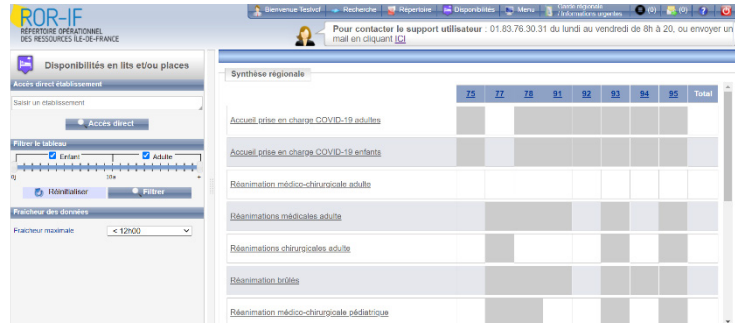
ROR-IF
RÉPERTOIRE OPÉRATIONNEL DES RESSOURCES ÎLE-DE-FRANCE

Bienvenue Testvd | Recherche | Répertoire | Disponibilités | Menu | Cellule régionale Informations urgentes | (0) | (0) | ?

Pour contacter le support utilisateur : 01.83.76.30.31 du lundi au vendredi de 8h à 20, ou envoyer un mail en cliquant ICI

Disponibilités en lits et/ou places

Accès direct établissement
Saisir un établissement
Accès direct

Filtrer le tableau
Enfant
Adulte
0 18a +
Réinitialiser
Filtrer

Fraicheur des données
Fraicheur maximale < 12h00

Synthèse régionale

| | 75 | 77 | 78 | 91 | 92 | 93 | 94 | 95 | Total |
|---|---|---|---|---|---|---|---|---|---|
| Accueil prise en charge COVID-19 adultes | | | | | | | | | |
| Accueil prise en charge COVID-19 enfants | | | | | | | | | |
| Réanimation médico-chirurgicale adulte | | | | | | | | | |
| Réanimations médicales adulte | | | | | | | | | |
| Réanimations chirurgicales adulte | | | | | | | | | |
| Réanimation brûlés | | | | | | | | | |
| Réanimation médico-chirurgicale pédiatrique | | | | | | | | | |